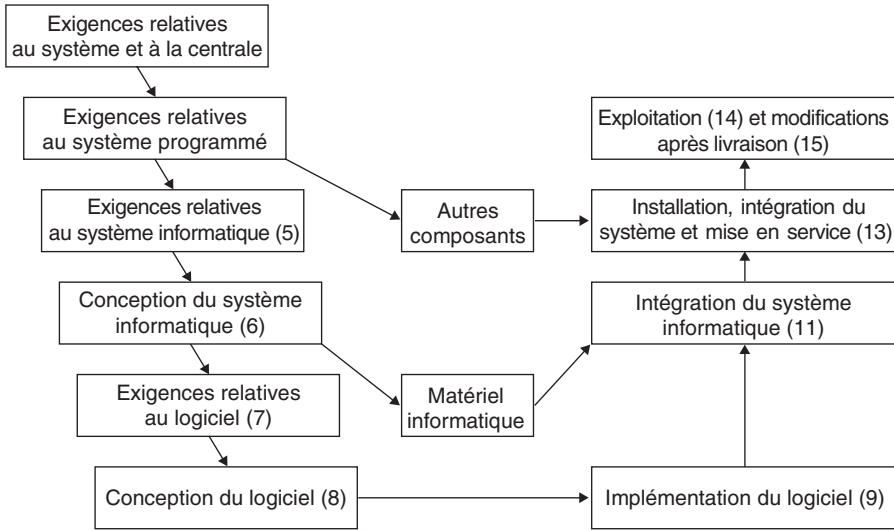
Exigences relatives au système et à la centrale

Exigences relatives au système programmé

Exigences relatives au système informatique (5)

Conception du système informatique (6)

Exigences relatives au logiciel (7)

Conception du logiciel (8)

Autres composants

Matériel informatique

Exploitation (14) et modifications après livraison (15)

Installation, intégration du système et mise en service (13)

Intégration du système informatique (11)

Implémentation du logiciel (9)